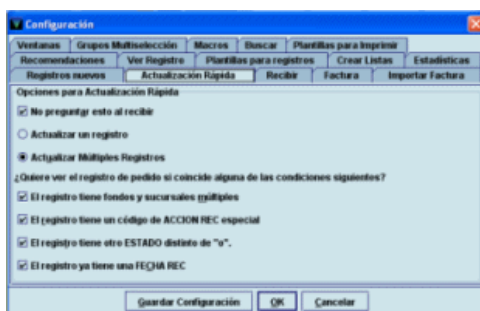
Configuración

Ventanas | Grupos Multiselección | Macros | Buscar | Plantillas para Imprimir
Recomendaciones | Ver Registro | Plantillas para registros | Crear Listas | Estadísticas
Registros nuevos | Actualización Rápida | Recibir | Factura | Importar Factura

Opciones para Actualización Rápida

No preguntar esto al recibir

Actualizar un registro

Actualizar Múltiples Registros

¿Quiere ver el registro de pedido si coincide alguna de las condiciones siguientes?

El registro tiene fondos y sucursales múltiples

El registro tiene un código de ACCION REC especial

El registro tiene otro ESTADO distinto de "o".

El registro ya tiene una FECHA REC

Guardar Configuración | OK | Cancelar